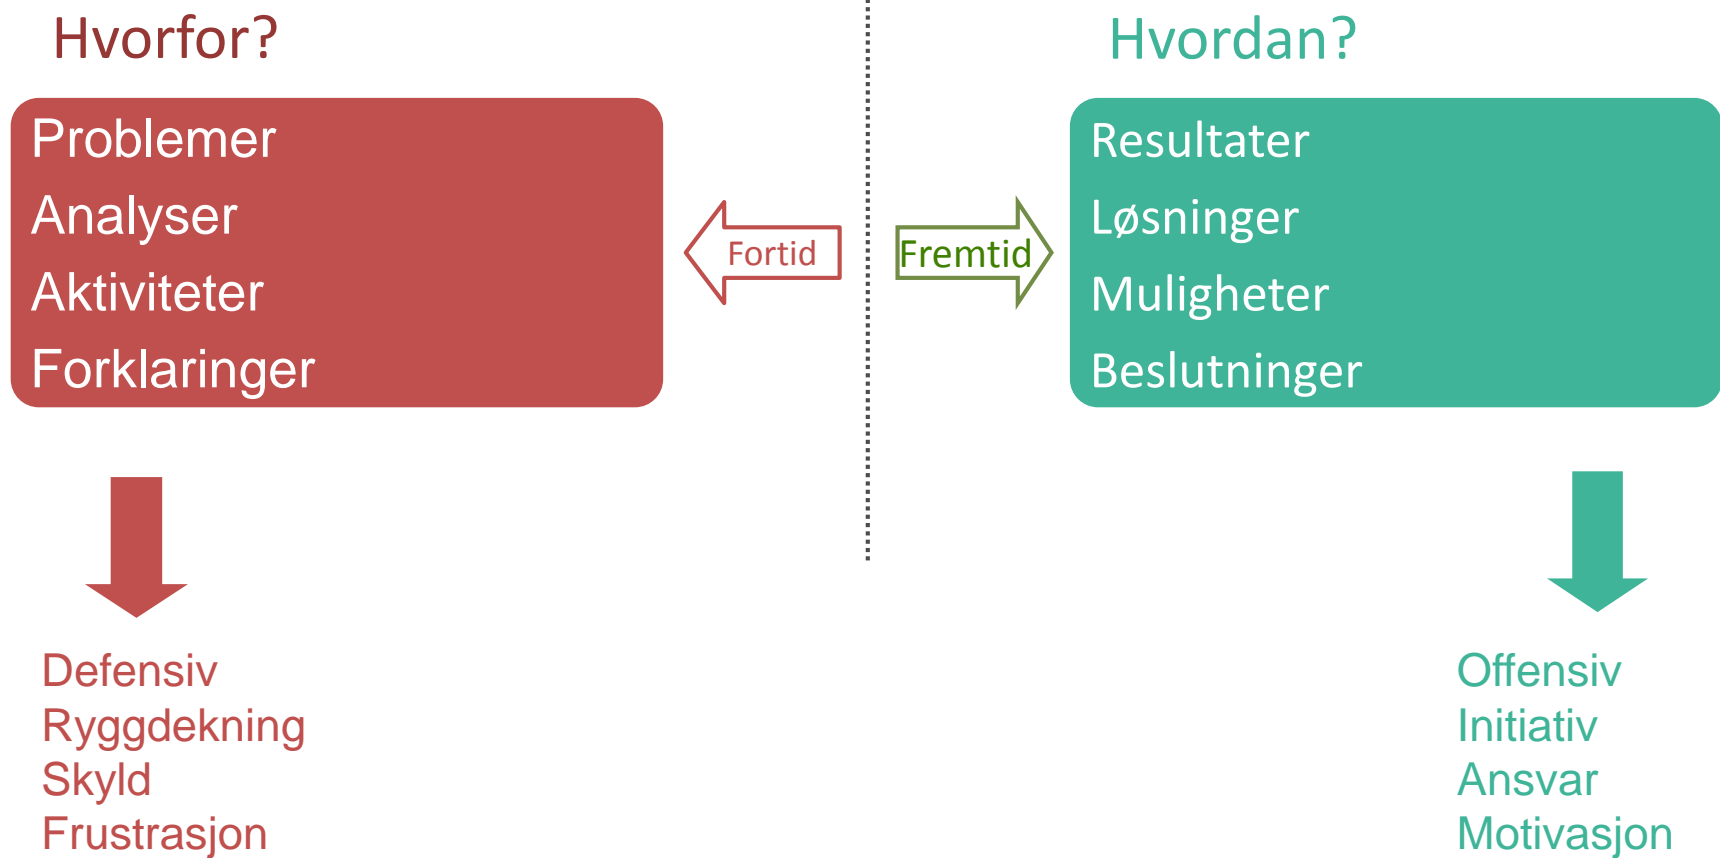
Hvorfor?

Problemer
Analyser
Aktiviteter
Forklaringer

Fortid

Fremtid

Hvordan?

Resultater
Løsninger
Muligheter
Beslutninger

Defensiv
Ryggdekning
Skyld
Frustrasjon

Offensiv
Initiativ
Ansvar
Motivasjon